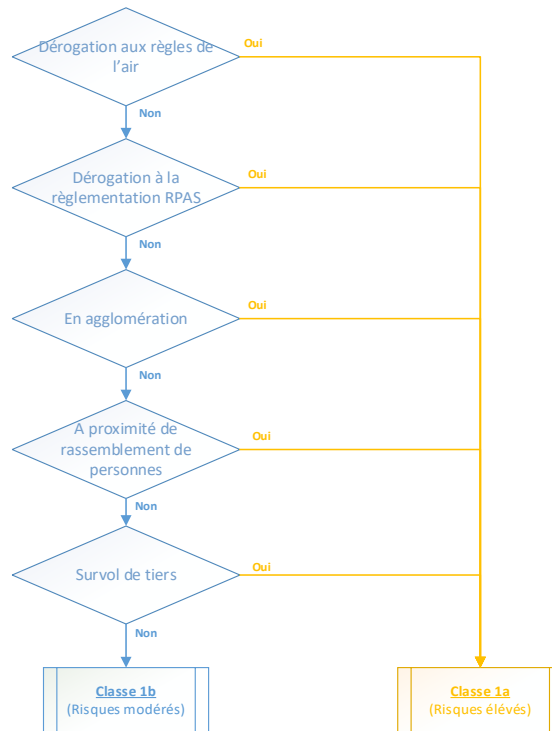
Dérogation aux règles de l'air

Oui

Non

Dérogation à la règlementation RPAS

Oui

Non

En agglomération

Oui

Non

A proximité de rassemblement de personnes

Oui

Non

Survol de tiers

Oui

Non

Classe 1b
(Risques modérés)

Classe 1a
(Risques élevés)